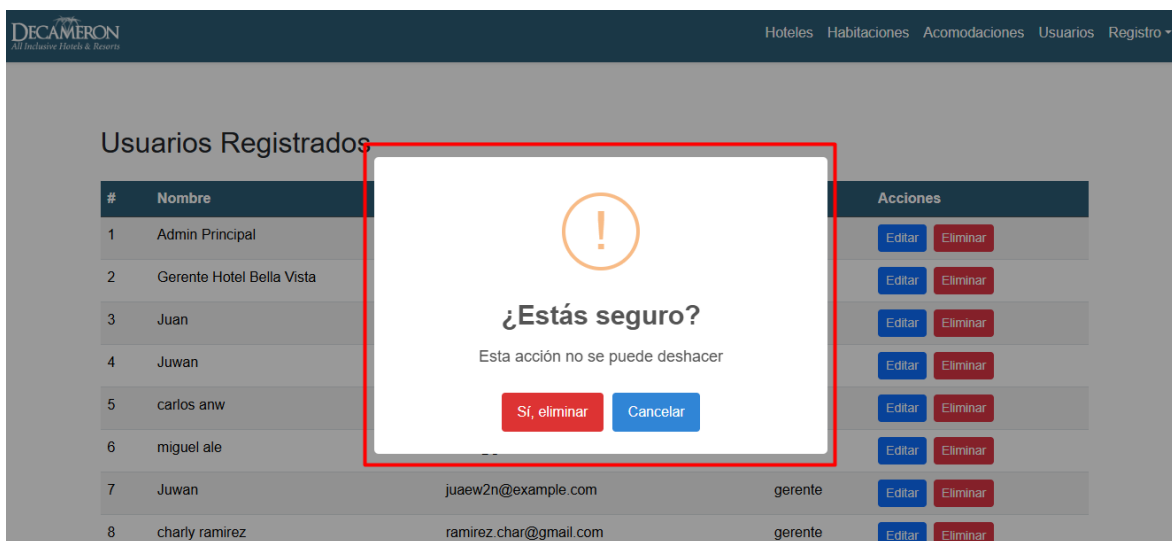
DECAMERON
All Inclusive Hotels & Resorts

Hoteles Habitaciones Acomodaciones Usuarios Registro

Usuarios Registrados

| # | Nombre | | | Acciones |
|---|---|---|---|---|
| 1 | Admin Principal | | | Editar Eliminar |
| 2 | Gerente Hotel Bella Vista | | | Editar Eliminar |
| 3 | Juan | | | Editar Eliminar |
| 4 | Juwan | | | Editar Eliminar |
| 5 | carlos anw | | | Editar Eliminar |
| 6 | miguel ale | | | Editar Eliminar |
| 7 | Juwan | juaew2n@example.com | gerente | Editar Eliminar |
| 8 | charly ramirez | ramirez.char@gmail.com | gerente | Editar Eliminar |

!

¿Estás seguro?

Esta acción no se puede deshacer

Sí, eliminar Cancelar